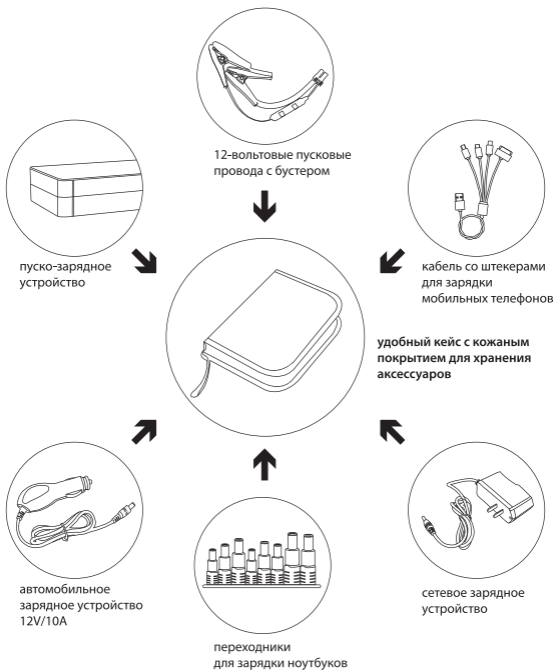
12-вольтовые пусковые провода с бустером

пуско-зарядное устройство

кабель со штекерами для зарядки мобильных телефонов

удобный кейс с кожаным покрытием для хранения аксессуаров

автомобильное зарядное устройство 12V/10A

сетевое зарядное устройство

переходники для зарядки ноутбуков